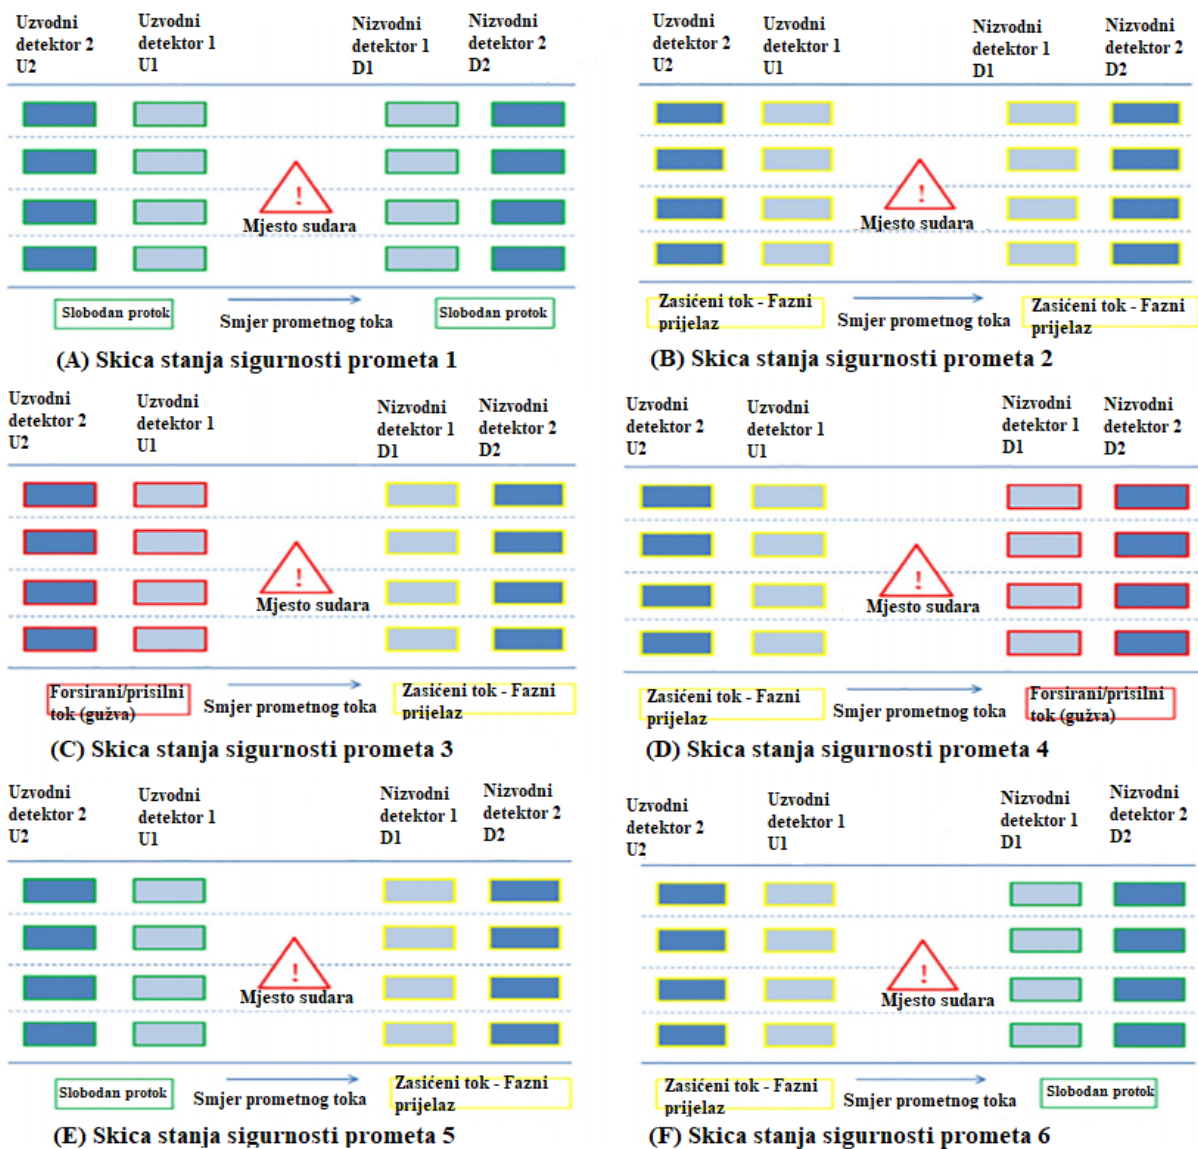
Uzvodni detektor 2 U2
Uzvodni detektor 1 U1
Nizvodni detektor 1 D1
Nizvodni detektor 2 D2

!
Mjesto sudara

Slobodan protok
Smjer prometnog toka
Slobodan protok

(A) Skica stanja sigurnosti prometa 1

Uzvodni detektor 2 U2
Uzvodni detektor 1 U1
Nizvodni detektor 1 D1
Nizvodni detektor 2 D2

!
Mjesto sudara

Zasićeni tok - Fazni prijelaz
Smjer prometnog toka
Zasićeni tok - Fazni prijelaz

(B) Skica stanja sigurnosti prometa 2

Uzvodni detektor 2 U2
Uzvodni detektor 1 U1
Nizvodni detektor 1 D1
Nizvodni detektor 2 D2

!
Mjesto sudara

Forsirani/prisilni tok (gužva)
Smjer prometnog toka
Zasićeni tok - Fazni prijelaz

(C) Skica stanja sigurnosti prometa 3

Uzvodni detektor 2 U2
Uzvodni detektor 1 U1
Nizvodni detektor 1 D1
Nizvodni detektor 2 D2

!
Mjesto sudara

Zasićeni tok - Fazni prijelaz
Smjer prometnog toka
Forsirani/prisilni tok (gužva)

(D) Skica stanja sigurnosti prometa 4

Uzvodni detektor 2 U2
Uzvodni detektor 1 U1
Nizvodni detektor 1 D1
Nizvodni detektor 2 D2

!
Mjesto sudara

Slobodan protok
Smjer prometnog toka
Zasićeni tok - Fazni prijelaz

(E) Skica stanja sigurnosti prometa 5

Uzvodni detektor 2 U2
Uzvodni detektor 1 U1
Nizvodni detektor 1 D1
Nizvodni detektor 2 D2

!
Mjesto sudara

Zasićeni tok - Fazni prijelaz
Smjer prometnog toka
Slobodan protok

(F) Skica stanja sigurnosti prometa 6